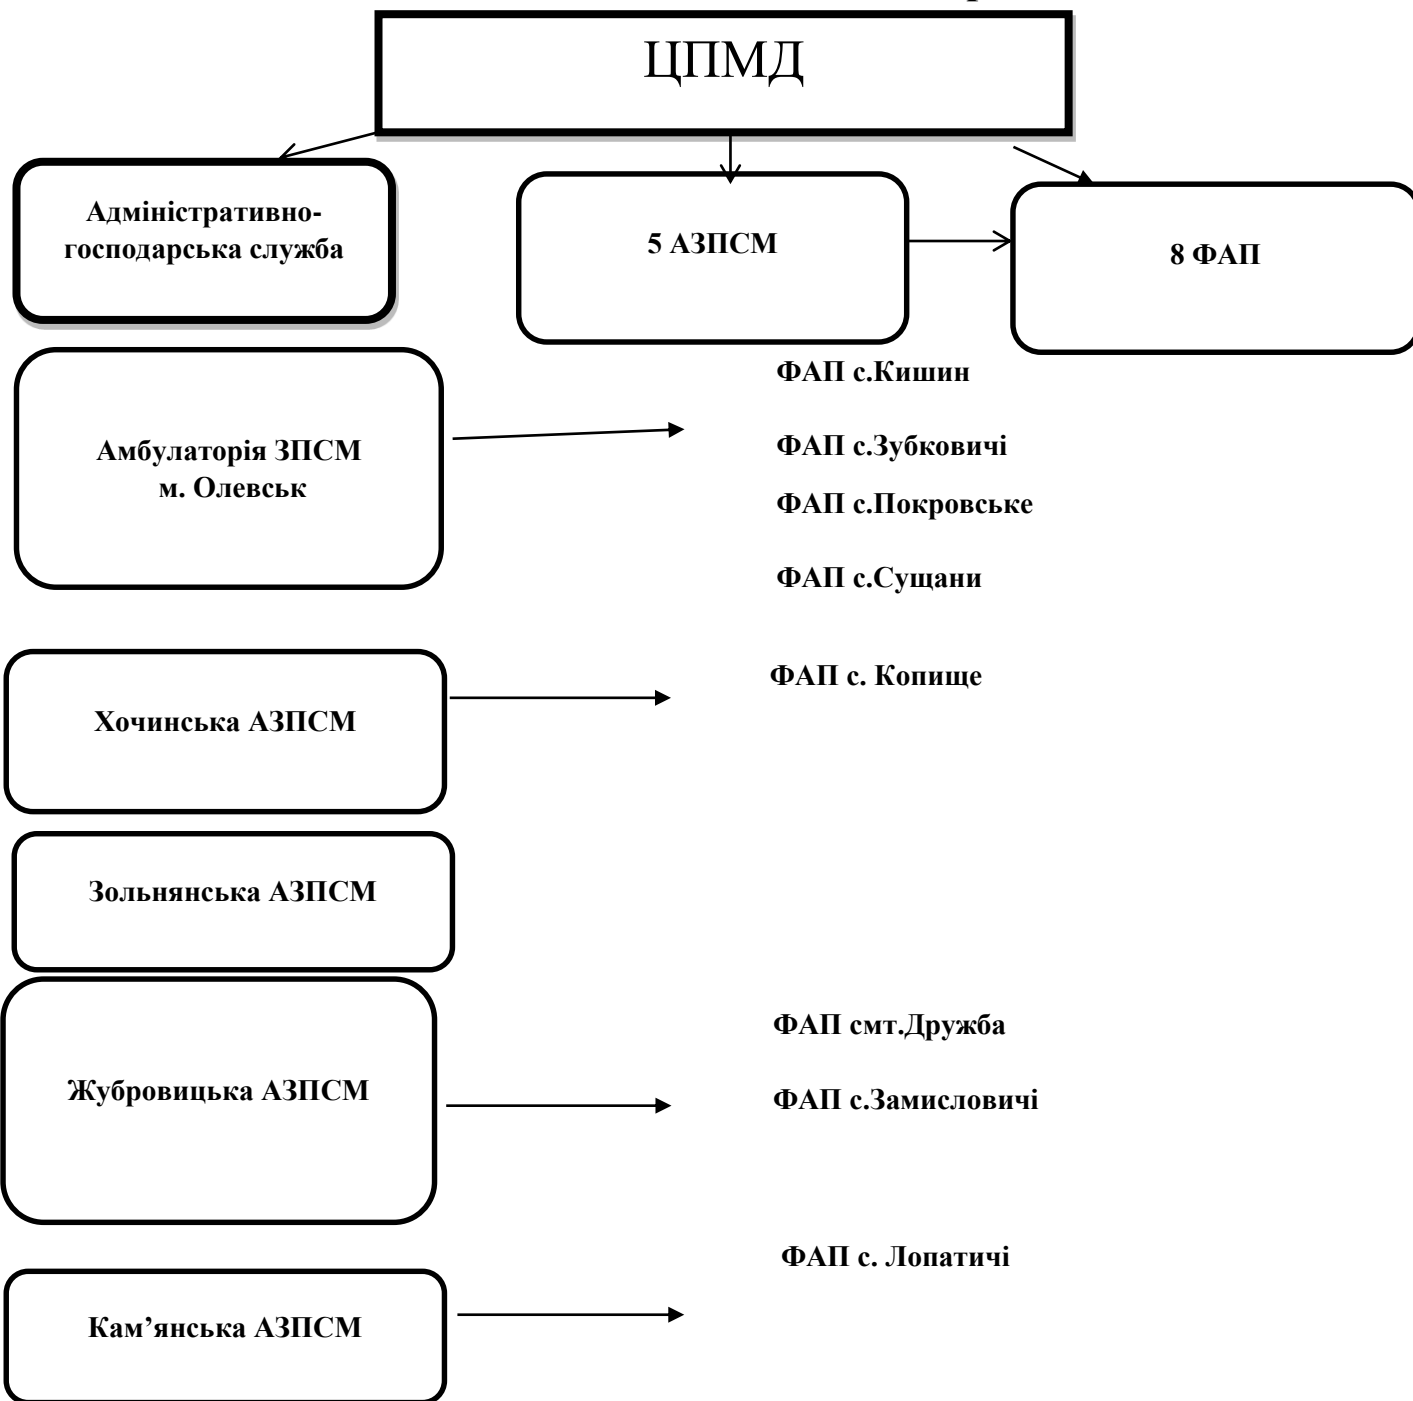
ЦПМД

Адміністративно-господарська служба

5 АЗПСМ

8 ФАП

Амбулаторія ЗПСМ м. Олевськ

ФАП с.Кишин

ФАП с.Зубковичі

ФАП с.Покровське

ФАП с.Сущани

Хочинська АЗПСМ

ФАП с. Копище

Зольнянська АЗПСМ

Жубровицька АЗПСМ

ФАП смт.Дружба

ФАП с.Замисловичі

Кам’янська АЗПСМ

ФАП с. Лопатичі